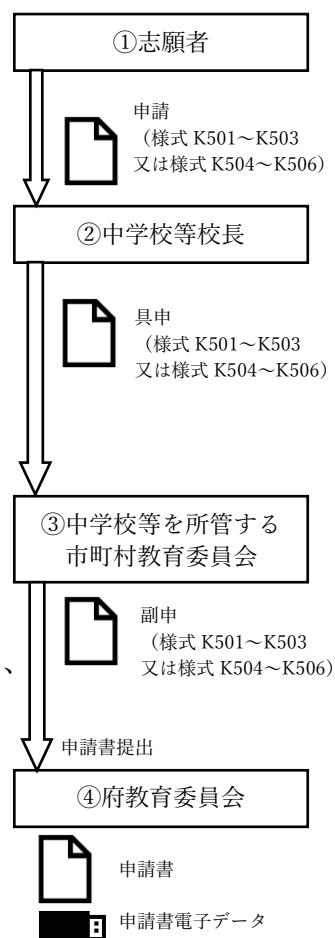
①志願者

申請
（様式 K501～K503
又は様式 K504～K506）

②中学校等校長

具申
（様式 K501～K503
又は様式 K504～K506）

③中学校等を所管する
市町村教育委員会

、

副申
（様式 K501～K503
又は様式 K504～K506）

申請書提出

④府教育委員会

申請書

申請書電子データ